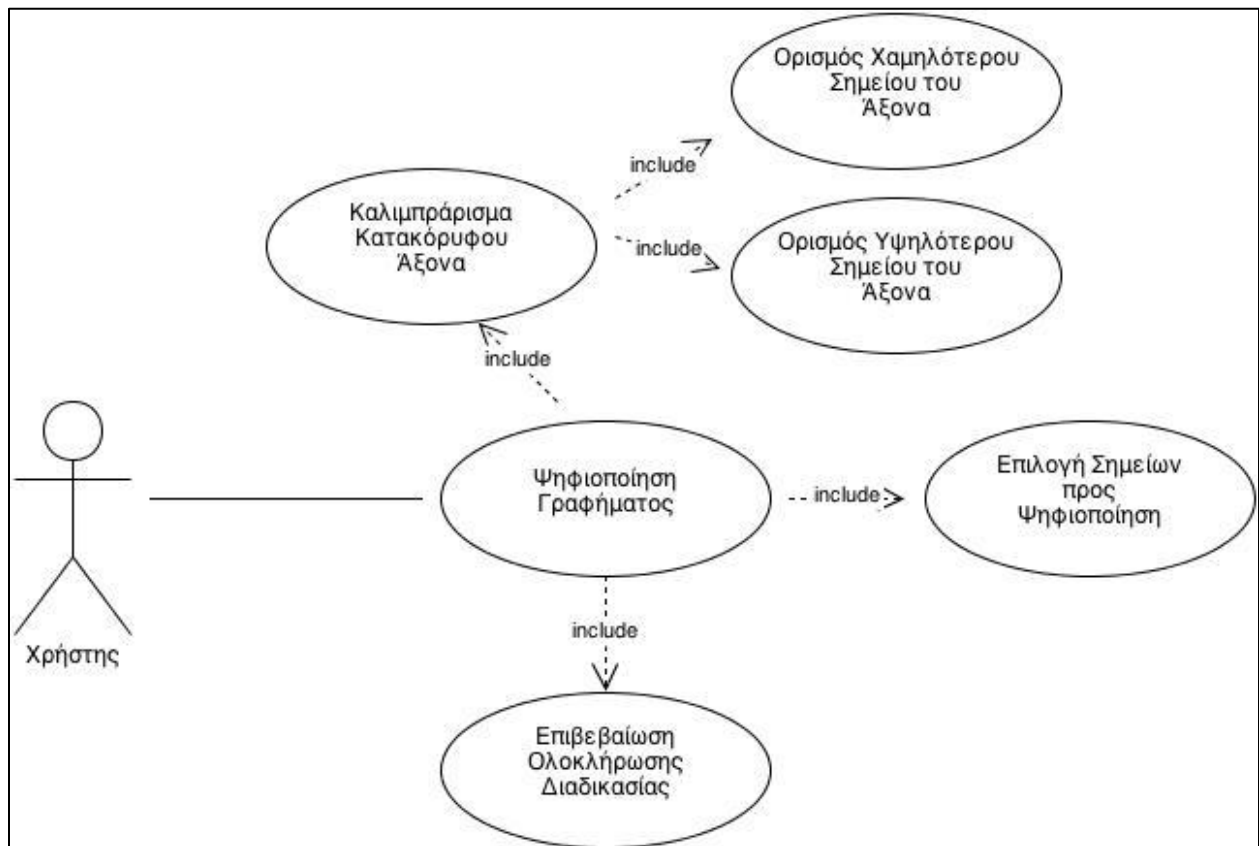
Ορισμός Χαμηλότερου Σημείου του Άξονα

include

Καλιμπράρισμα Κατακόρυφου Άξονα

include

Ορισμός Υψηλότερου Σημείου του Άξονα

include

Ψηφιοποίηση Γραφήματος

include

Επιλογή Σημείων προς Ψηφιοποίηση

include

Χρήστης

Επιβεβαίωση Ολοκλήρωσης Διαδικασίας